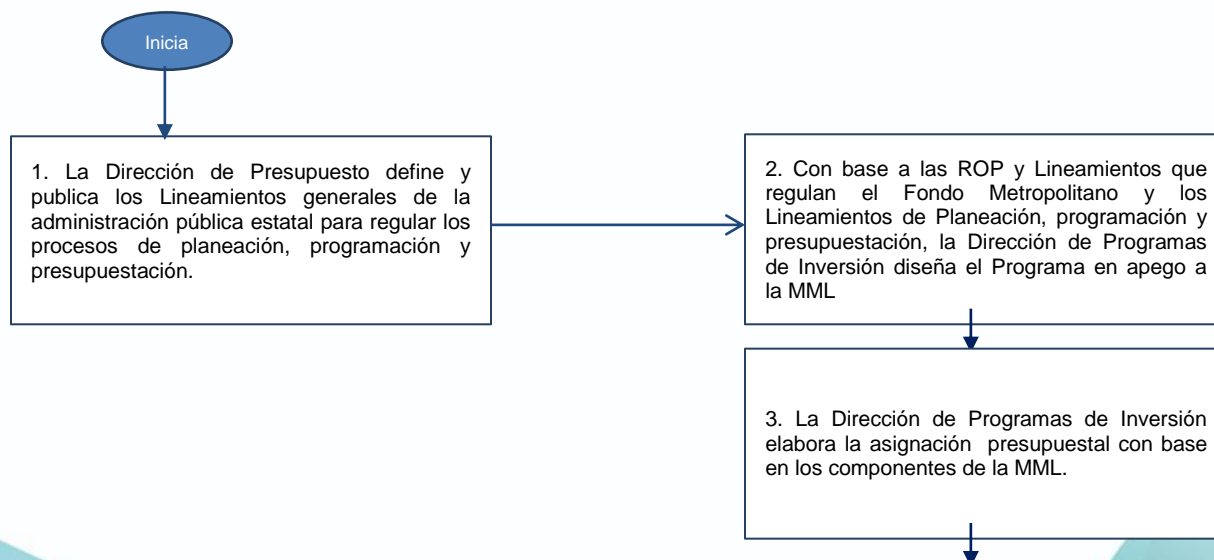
Inicia

1. La Dirección de Presupuesto define y publica los Lineamientos generales de la administración pública estatal para regular los procesos de planeación, programación y presupuestación.

2. Con base a las ROP y Lineamientos que regulan el Fondo Metropolitano y los Lineamientos de Planeación, programación y presupuestación, la Dirección de Programas de Inversión diseña el Programa en apego a la MML

3. La Dirección de Programas de Inversión elabora la asignación presupuestal con base en los componentes de la MML.